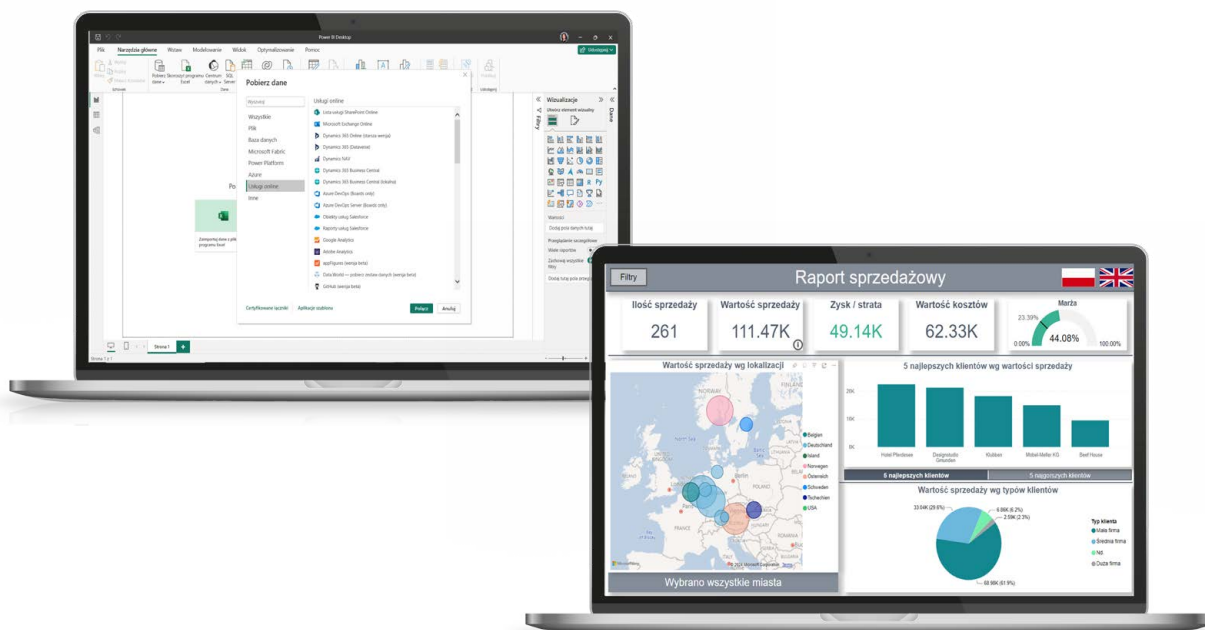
Power BI Desktop

Plik Narzędzia główne Wstaw Modelowanie Widok Optymalizowanie Pomoc

Udostępnij

Pobierz dane

Wyszukaj

Wszystkie
Plik
Baza danych
Microsoft Fabric
Power Platform
Azure
Usługi online
Inne

Usługi online

Lista usługi SharePoint Online
Microsoft Exchange Online
Dynamics 365 Online (starsza wersja)
Dynamics 365 (Dataverse)
Dynamics NAV
Dynamics 365 Business Central
Dynamics 365 Business Central (lokalna)
Azure DevOps (Boards only)
Azure DevOps Server (Boards only)
Obiekty usług Salesforce
Raporty usług Salesforce
Google Analytics
Adobe Analytics
appFigures (wersja beta)
Data.World — pobierz zestaw danych (wersja beta)
GitHub (wersja beta)

Certyfikowane łączniki   Aplikacje szablonu

Połącz   Anuluj

Wizualizacje
Filtry
Dane
Wartości
Dodaj pola danych tutaj
Przeglądanie szczegółów

Strona 1

Filtry

Raport sprzedażowy

Ilość sprzedaży
261

Wartość sprzedaży
111.47K

Zysk / strata
49.14K

Wartość kosztów
62.33K

Marża
23.39%
44.08%
0.00%
100.00%

Wartość sprzedaży wg lokalizacji

NORWAY
North Sea
FRANCE

Belgien
Deutschland
Irland
Norwegen
Österreich
Schweden
Tschechien
USA

Wybrano wszystkie miasta

5 najlepszych klientów wg wartości sprzedaży

20K
10K
0K

Hotel Pferdesee
Designstudio Gmunden
Klubben
Möbel-Meller KG
Beef House

5 najlepszych klientów
5 najgorszych klientów

Wartość sprzedaży wg typów klientów

33.04K (29.6%)
6.86K (6.2%)
2.59K (2.3%)
68.98K (61.9%)

Typ klienta
Małe firma
Średnia firma
Nd
Duże firma